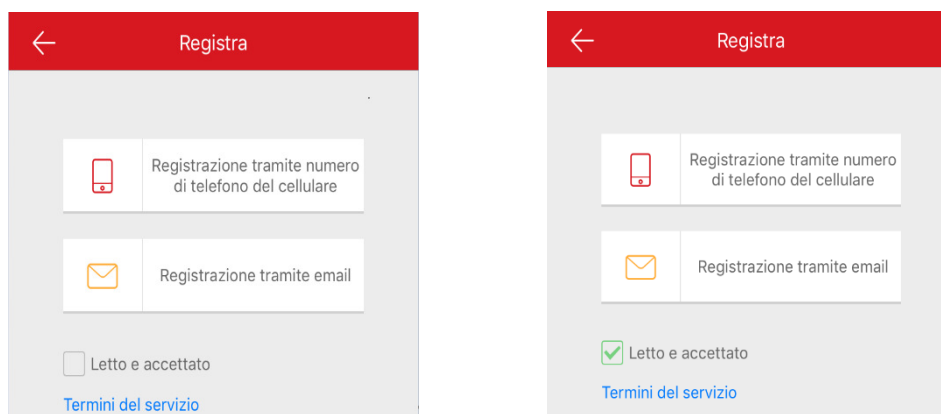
Registra

Registrazione tramite numero di telefono del cellulare

Registrazione tramite email

Letto e accettato

Termini del servizio

Registra

Registrazione tramite numero di telefono del cellulare

Registrazione tramite email

Letto e accettato

Termini del servizio